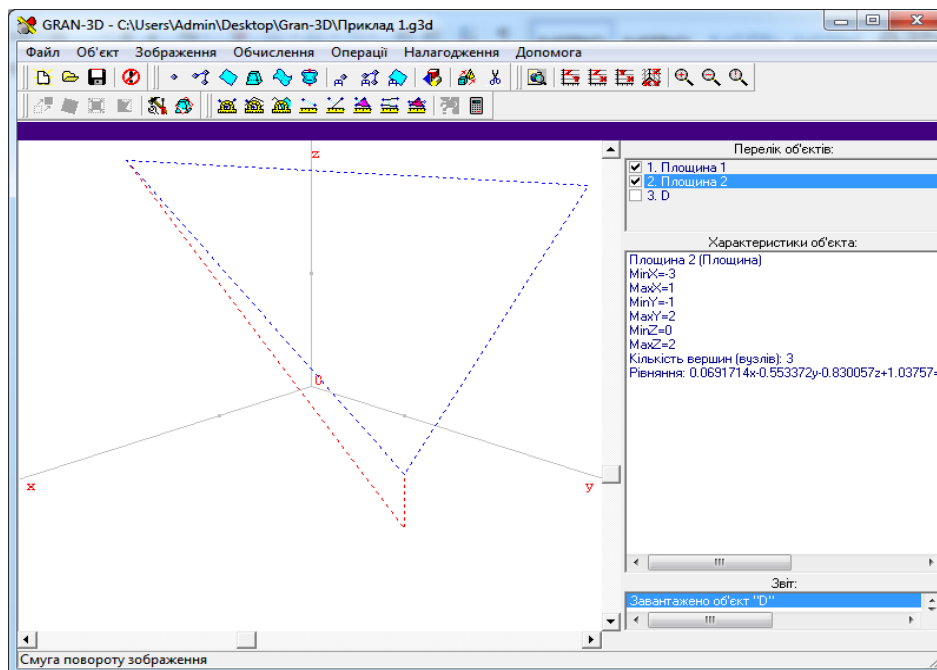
GRAN-3D - C:\Users\Admin\Desktop\Gran-3D\Приклад 1.g3d

Файл Об'єкт Зображення Обчислення Операції Налагодження Допомога

z
D
x
y

Перелік об'єктів:
1. Площина 1
2. Площина 2
3. D

Характеристики об'єкта:
Площина 2 (Площина)
MinX=-3
MaxX=1
MinY=-1
MaxY=2
MinZ=0
MaxZ=2
Кількість вершин (вузлів): 3
Рівняння: 0.0691714x-0.553372y-0.830057z+1.03757=

Звіт:
Завантажено об'єкт "D"

Смуга повороту зображення